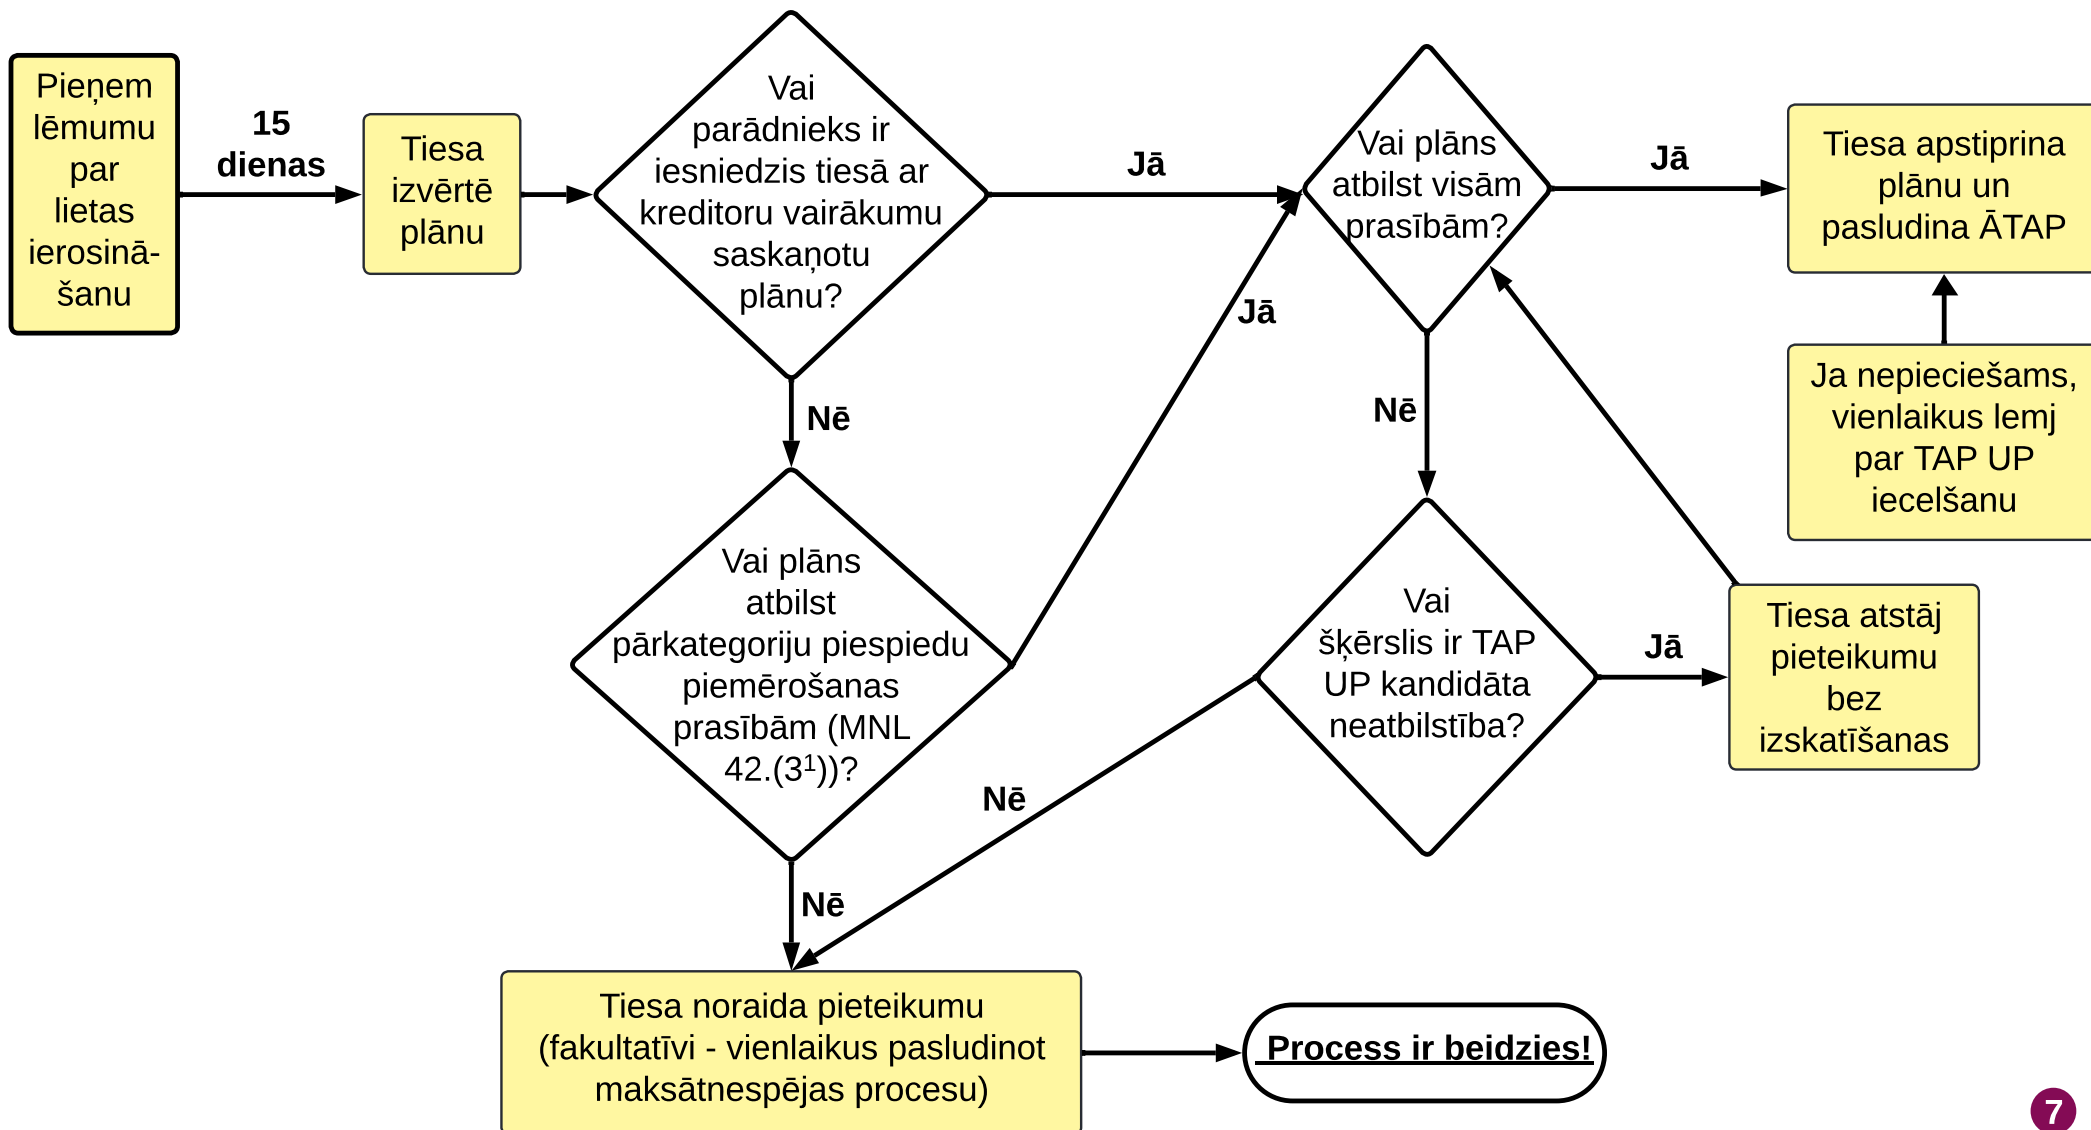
Pieņem lēmumu par lietas ierosināšanu

15 dienas

Tiesa izvērtē plānu

Vai parādnieks ir iesniedzis tiesā ar kreditoru vairākumu saskaņotu plānu?

Jā

Vai plāns atbilst visām prasībām?

Jā

Tiesa apstiprina plānu un pasludina ĀTAP

Nē

Vai plāns atbilst pārkategoriju piespiedu piemērošanas prasībām (MNL 42.($3^1$))?

Jā

Nē

Ja nepieciešams, vienlaikus lemj par TAP UP iecelšanu

Vai šķērslis ir TAP UP kandidāta neatbilstība?

Jā

Tiesa atstāj pieteikumu bez izskatīšanas

Nē

Nē

Tiesa noraida pieteikumu (fakultatīvi - vienlaikus pasludinot maksātnespējas procesu)

Process ir beidzies!

7